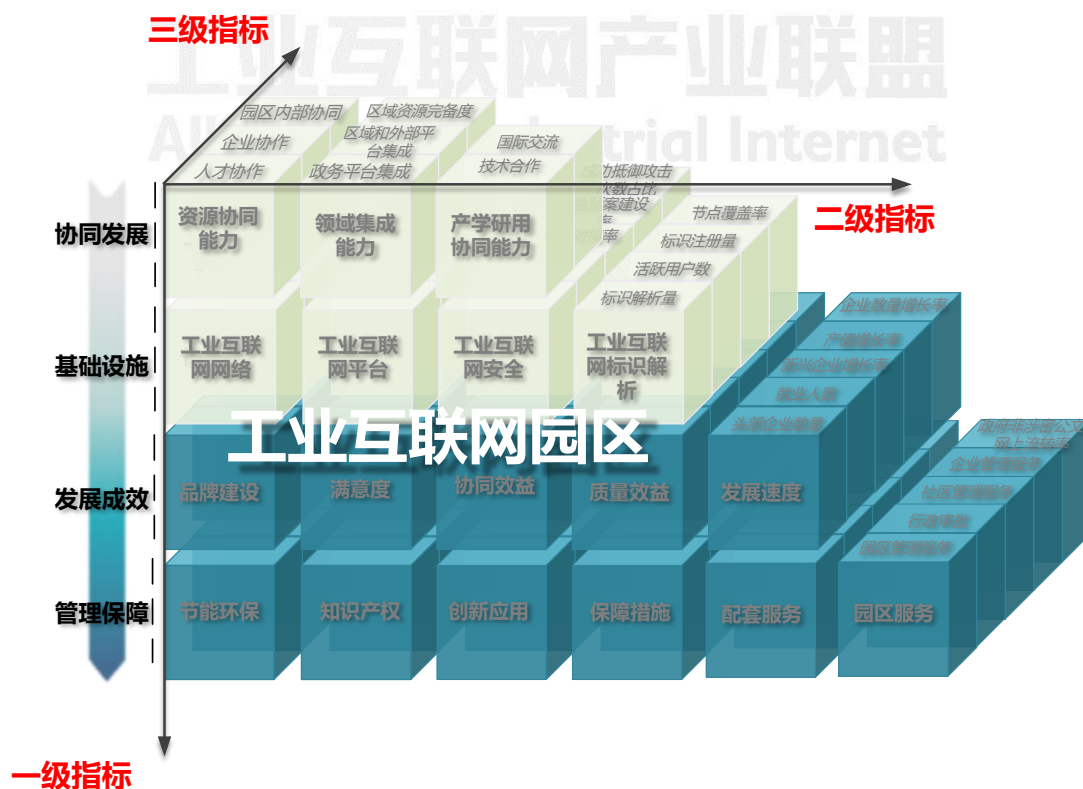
三级指标

工业互联网产业联盟

Alliance of Industrial Internet

园区内部协同　区域资源完备度

企业协作　区域和外部平台集成　国际交流

人才协作　政务平台集成　技术合作

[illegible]防御攻击

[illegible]

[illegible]建设

节点覆盖率

二级指标

协同发展

资源协同能力

领域集成能力

产学研用协同能力

标识注册量

活跃用户数

标识解析量

企业数量增长率

产值增长率

新兴企业增长率

就业人数

头部企业数量

基础设施

工业互联网网络

工业互联网平台

工业互联网安全

工业互联网标识解析

工业互联网园区

政府服务公共服务上线率

企业管理服务

社区管理服务

行政审批

园区管理服务

发展成效

品牌建设

满意度

协同效益

质量效益

发展速度

管理保障

节能环保

知识产权

创新应用

保障措施

配套服务

园区服务

一级指标